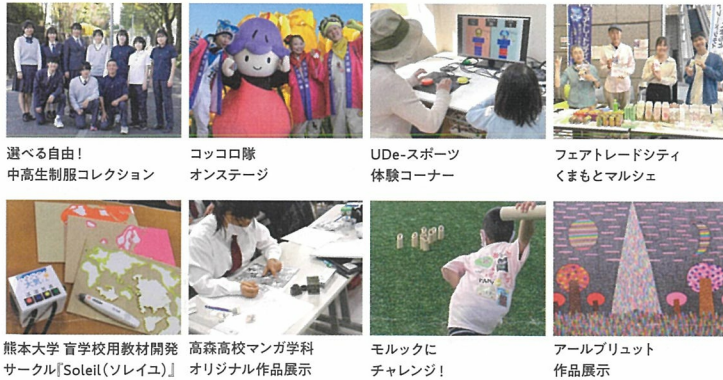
選べる自由！
中高生制服コレクション

コッコロ隊
オンステージ

UDe-スポーツ
体験コーナー

フェアトレードシティ
くまもとマルシェ

熊本大学 盲学校用教材開発サークル『Soleil（ソレイユ）』

高森高校マンガ学科
オリジナル作品展示

モルックに
チャレンジ！

アールブリュット
作品展示